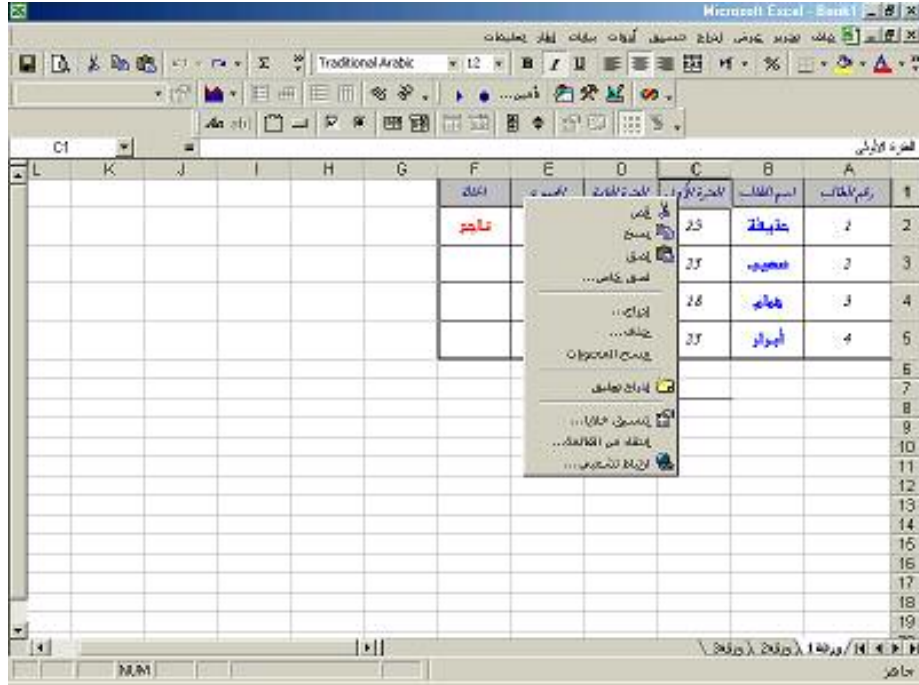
Microsoft Excel - Book1

ملف تحرير عرض إدراج تنسيق أدوات بيانات إطار تعليمات

Traditional Arabic 12 B I U

C1 =

الفترة الأولى

| L | K | J | I | H | G | F | E | D | C | B | A | |
|---|---|---|---|---|---|---|---|---|---|---|---|---|
| | | | | | | الحالة | | الفترة الثالثة | الفترة الأولى | اسم الطالب | رقم الطالب | 1 |
| | | | | | | تاجح | | | 23 | حذيفة | 1 | 2 |
| | | | | | | | | | 25 | صهيب | 2 | 3 |
| | | | | | | | | | 18 | همام | 3 | 4 |
| | | | | | | | | | 25 | أبوار | 4 | 5 |

قص
نسخ
لصق
لصق خاص...
إدراج...
حذف...
مسح المحتويات
إدراج تعليق
تنسيق خلايا...
إنتقاء من القائمة...
ارتباط تشعبي...

ورقة1 / ورقة2 / ورقة3

NUM

جاهز